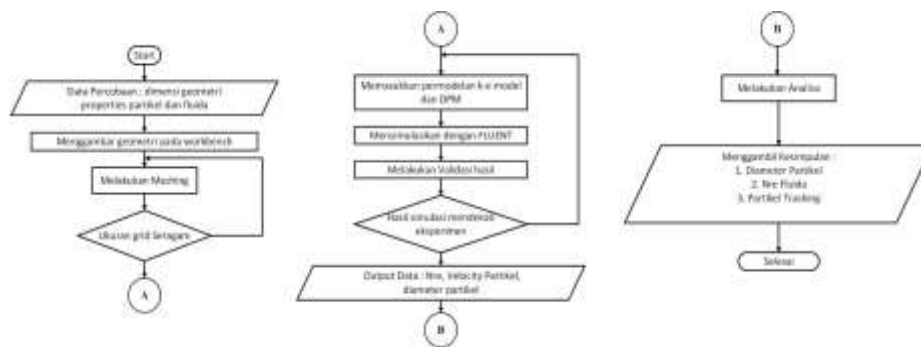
Start

Data Percobaan : dimensi geometri properties partikel dan fluida

Menggambar geometri pada workbench

Melakukan Meshing

Ukuran grid Seragam

A

A

Memasukkan permodelan k-ε model dan DPM

Mensimulasikan dengan FLUENT

Melakukan Validasi hasil

Hasil simulasi mendekati eksperimen

Output Data : Nre, Velocity Partikel, diameter partikel

B

B

Melakukan Analisa

Mengambil Kesimpulan :
1. Diameter Partikel
2. Nre Fluida
3. Partikel Tracking

Selesai